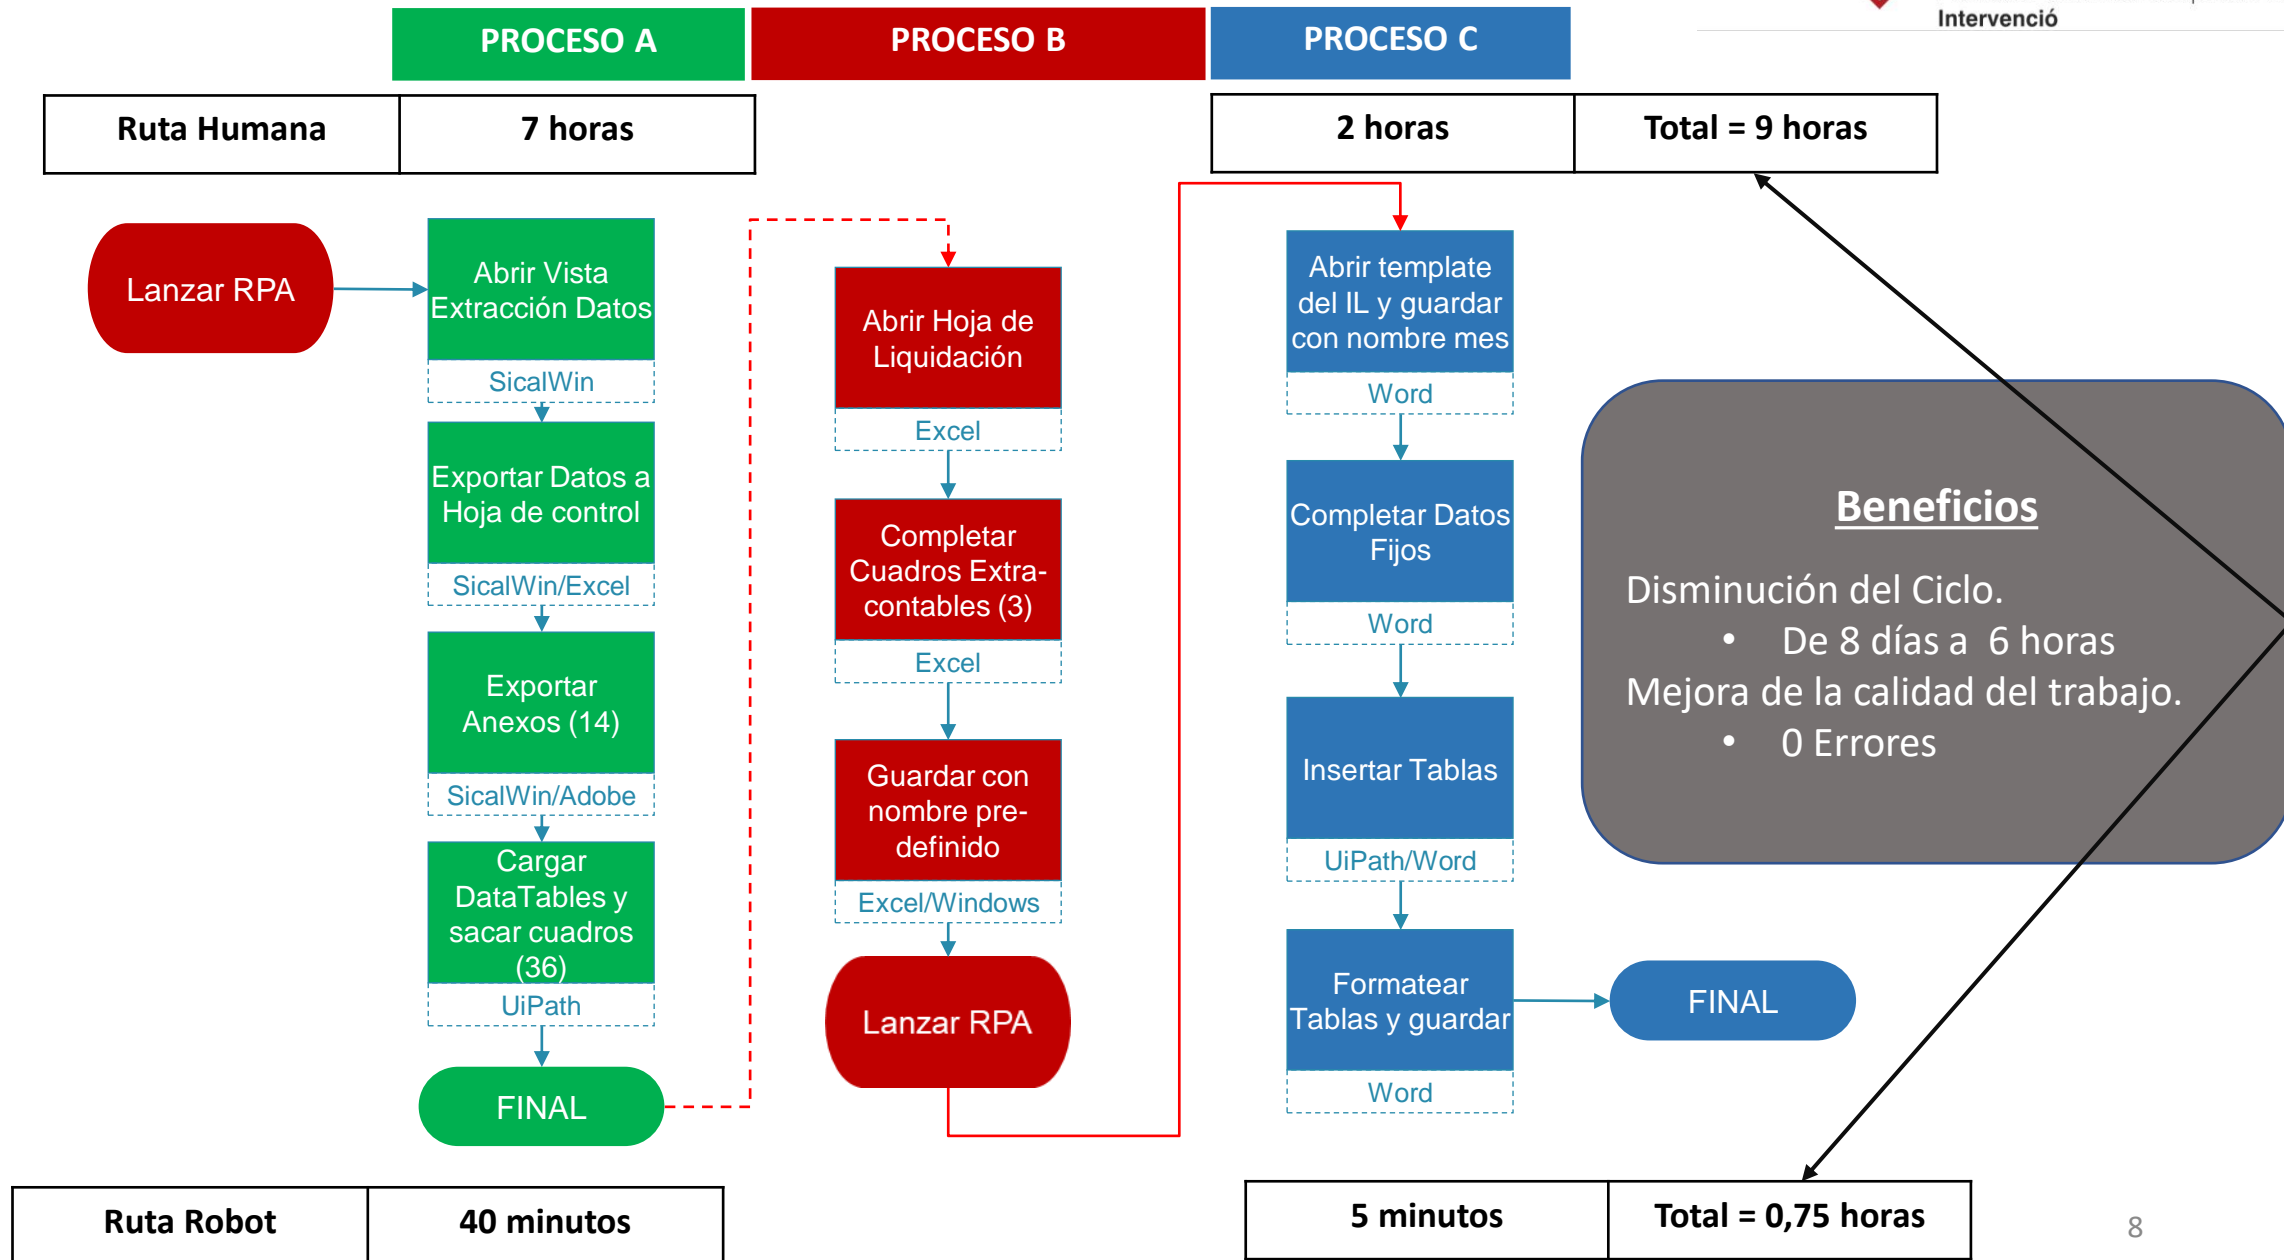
Intervenció

PROCESO A

PROCESO B

PROCESO C

| Ruta Humana | 7 horas |
|---|---|

| 2 horas | Total = 9 horas |
|---|---|

Lanzar RPA

Abrir Vista Extracción Datos
SicalWin

Exportar Datos a Hoja de control
SicalWin/Excel

Exportar Anexos (14)
SicalWin/Adobe

Cargar DataTables y sacar cuadros (36)
UiPath

FINAL

Abrir Hoja de Liquidación
Excel

Completar Cuadros Extra-contables (3)
Excel

Guardar con nombre pre-definido
Excel/Windows

Lanzar RPA

Abrir template del IL y guardar con nombre mes
Word

Completar Datos Fijos
Word

Insertar Tablas
UiPath/Word

Formatear Tablas y guardar
Word

FINAL

Beneficios

Disminución del Ciclo.
• De 8 días a 6 horas
Mejora de la calidad del trabajo.
• 0 Errores

| Ruta Robot | 40 minutos |
|---|---|

| 5 minutos | Total = 0,75 horas |
|---|---|

8